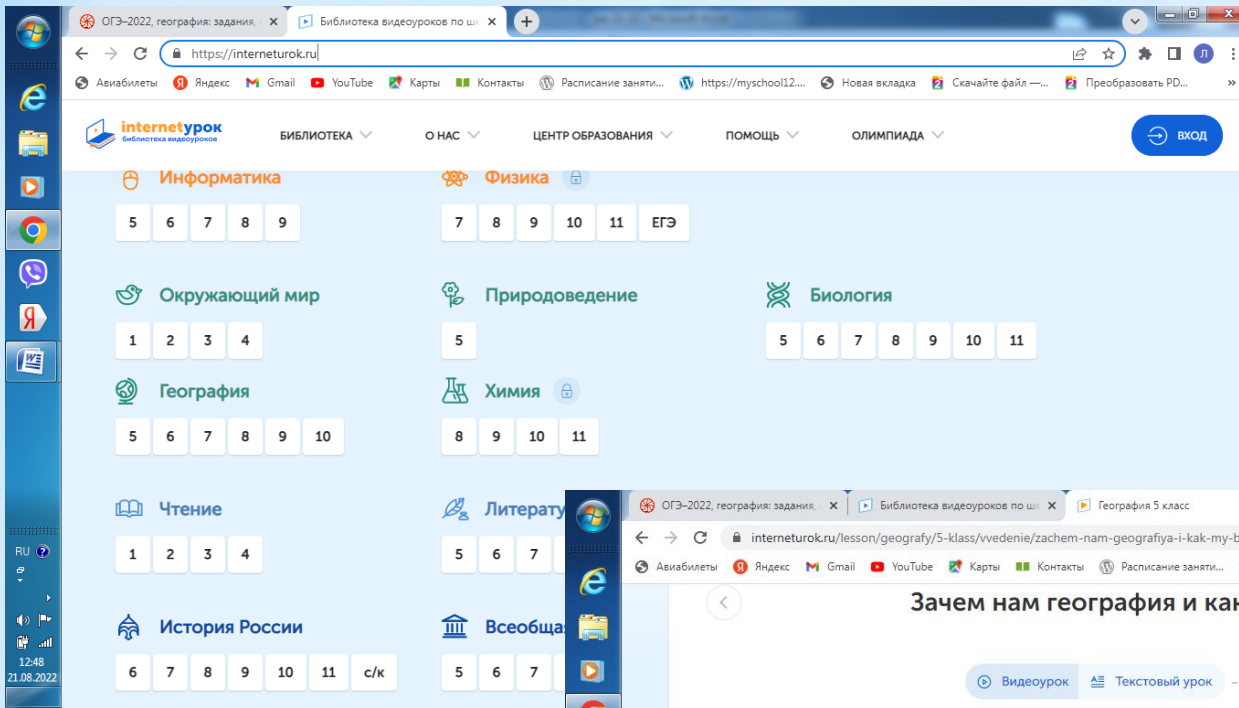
ОГЭ–2022, география: задания, | Библиотека видеоуроков по ш

https://interneturok.ru

Авиабилеты | Яндекс | Gmail | YouTube | Карты | Контакты | Расписание занятий... | https://myschool12... | Новая вкладка | Скачайте файл —... | Преобразовать PD...

internetурок
библиотека видеоуроков

БИБЛИОТЕКА | О НАС | ЦЕНТР ОБРАЗОВАНИЯ | ПОМОЩЬ | ОЛИМПИАДА | ВХОД

Информатика
5 6 7 8 9

Физика
7 8 9 10 11 ЕГЭ

Окружающий мир
1 2 3 4

Природоведение
5

Биология
5 6 7 8 9 10 11

География
5 6 7 8 9 10

Химия
8 9 10 11

Чтение
1 2 3 4

Литерату
5 6 7

История России
6 7 8 9 10 11 с/к

Всеобща
5 6 7

RU
12:48
21.08.2022

ОГЭ–2022, география: задания, | Библиотека видеоуроков по ш | География 5 класс

interneturok.ru/lesson/geografy/5-klass/vvedenie/zachem-nam-geografiya-i-kak-my-b

Авиабилеты | Яндекс | Gmail | YouTube | Карты | Контакты | Расписание заняти...

Зачем нам география и как

Видеоурок | Текстовый урок